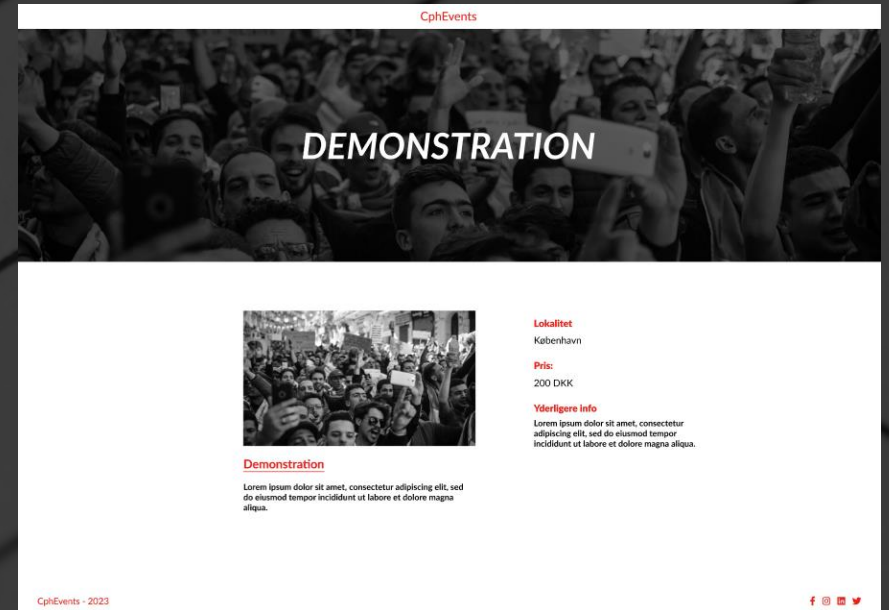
CphEvents

DEMONSTRATION

Demonstration

Lorem ipsum dolor sit amet, consectetur adipiscing elit, sed do eiusmod tempor incididunt ut labore et dolore magna aliqua.

Lokalitet

København

Pris:

200 DKK

Yderligere info

Lorem ipsum dolor sit amet, consectetur adipiscing elit, sed do eiusmod tempor incididunt ut labore et dolore magna aliqua.

CphEvents - 2023